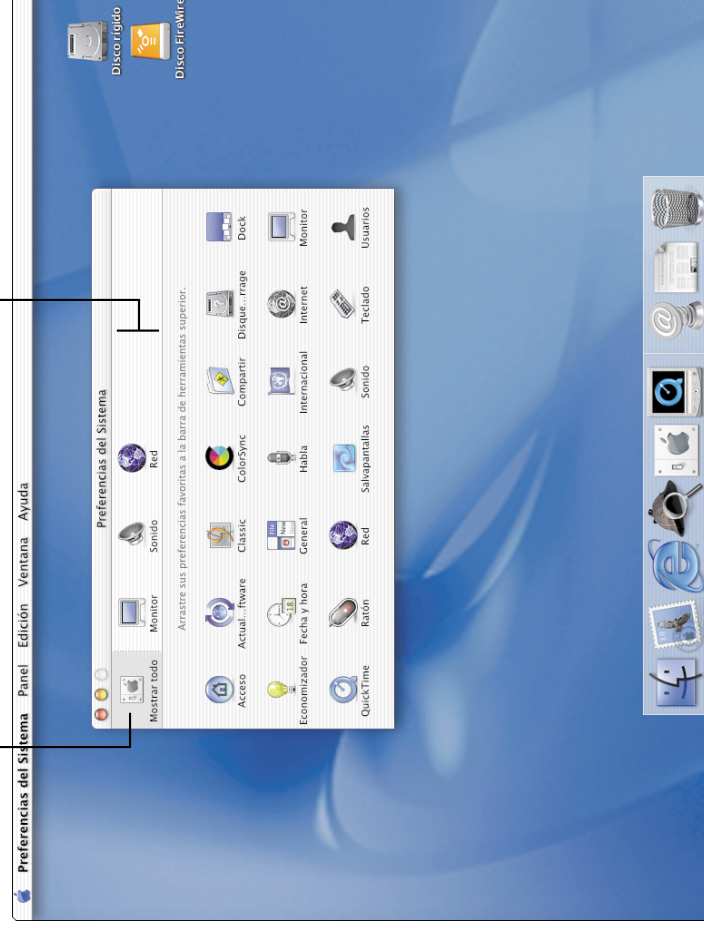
Preferencias del Sistema Panel Edición Ventana Ayuda

Disco rígido

Disco FireWire

Preferencias del Sistema

Mostrar todo

Monitor

Sonido

Red

Arrastre sus preferencias favoritas a la barra de herramientas superior.

Acceso

Actual...ftware

Classic

ColorSync

Compartir

Disque...rrage

Dock

Economizador

Fecha y hora

General

Habla

Internacional

Internet

Monitor

QuickTime

Ratón

Red

Salvapantallas

Sonido

Teclado

Usuarios